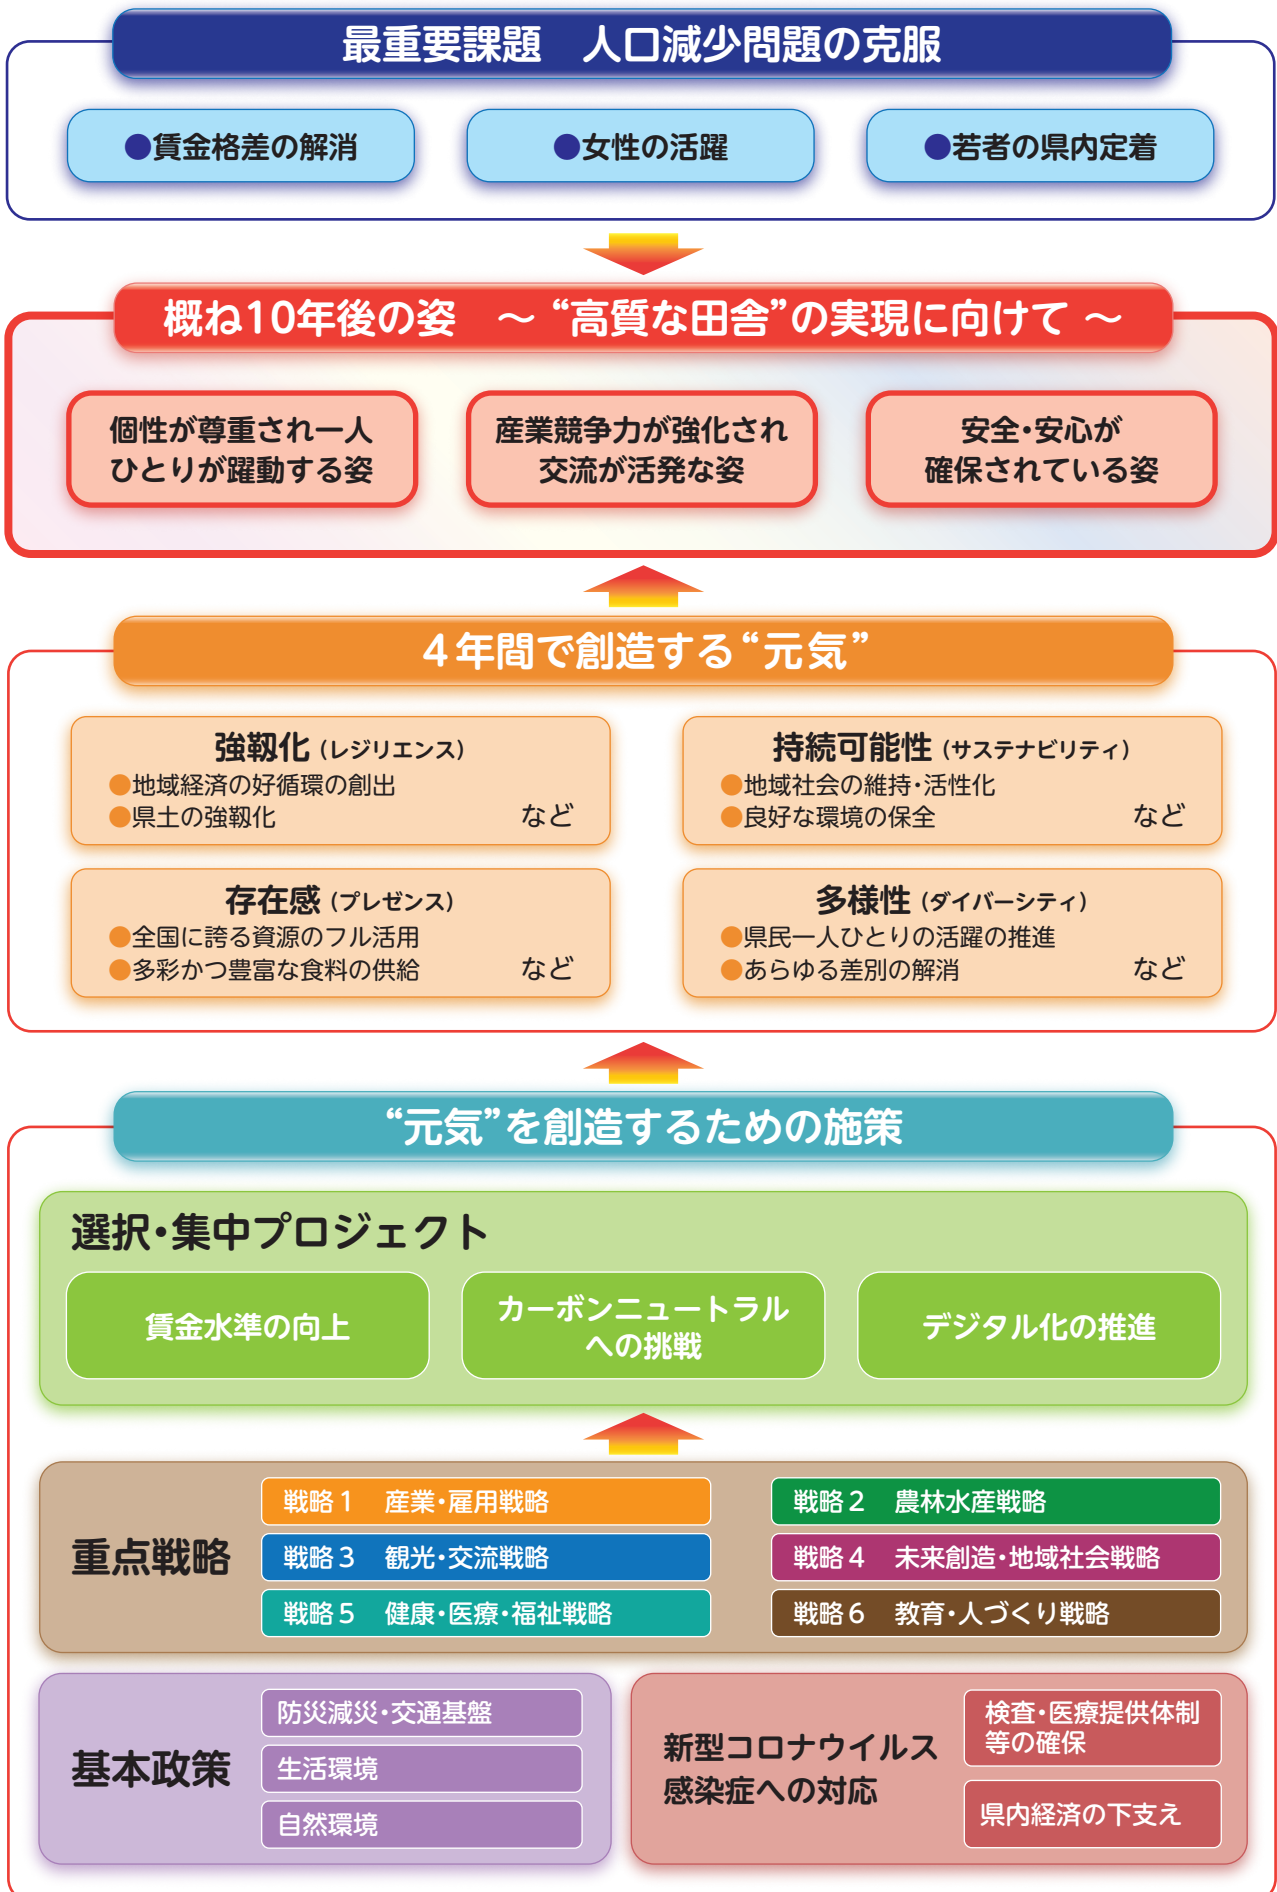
最重要課題　人口減少問題の克服

●賃金格差の解消

●女性の活躍

●若者の県内定着

概ね10年後の姿　～“高質な田舎”の実現に向けて～

個性が尊重され一人ひとりが躍動する姿

産業競争力が強化され交流が活発な姿

安全・安心が確保されている姿

4年間で創造する“元気”

強靱化（レジリエンス）
●地域経済の好循環の創出
●県土の強靱化　など

持続可能性（サステナビリティ）
●地域社会の維持・活性化
●良好な環境の保全　など

存在感（プレゼンス）
●全国に誇る資源のフル活用
●多彩かつ豊富な食料の供給　など

多様性（ダイバーシティ）
●県民一人ひとりの活躍の推進
●あらゆる差別の解消　など

“元気”を創造するための施策

選択・集中プロジェクト

賃金水準の向上

カーボンニュートラルへの挑戦

デジタル化の推進

重点戦略

戦略１　産業・雇用戦略

戦略２　農林水産戦略

戦略３　観光・交流戦略

戦略４　未来創造・地域社会戦略

戦略５　健康・医療・福祉戦略

戦略６　教育・人づくり戦略

基本政策

防災減災・交通基盤

生活環境

自然環境

新型コロナウイルス感染症への対応

検査・医療提供体制等の確保

県内経済の下支え